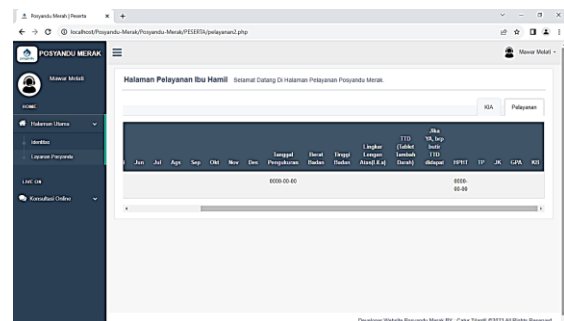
Posyandu Merah | Peserta

localhost/Posyandu-Merah/Posyandu-Merah/PESERTA/pelayanan2.php

POSYANDU MERAK

Mawar Melati

Mawar Melati

HOME

Halaman Utama

Identitas

Layanan Posyandu

LIVE ON

Konsultasi Online

Halaman Pelayanan Ibu Hamil Selamat Datang Di Halaman Pelayanan Posyandu Merak.

KIA

Pelayanan

| Jun | Jul | Ags | Sep | Okt | Nov | Des | Tanggal Pengukuran | Berat Badan | Tinggi Badan | Lingkar Lengan Atas(Lila) | TTD (Tablet Tambah Darah) | Jika YA, brp butir TTD didapat | HPHT | TP | JK | GPA | KB |
|---|---|---|---|---|---|---|---|---|---|---|---|---|---|---|---|---|---|
| | | | | | | | 0000-00-00 | | | | | | 0000-00-00 | | | | |

Developer Website Posyandu Merak RW . Cahaya Trisetti ©2021 All Rights Reserved